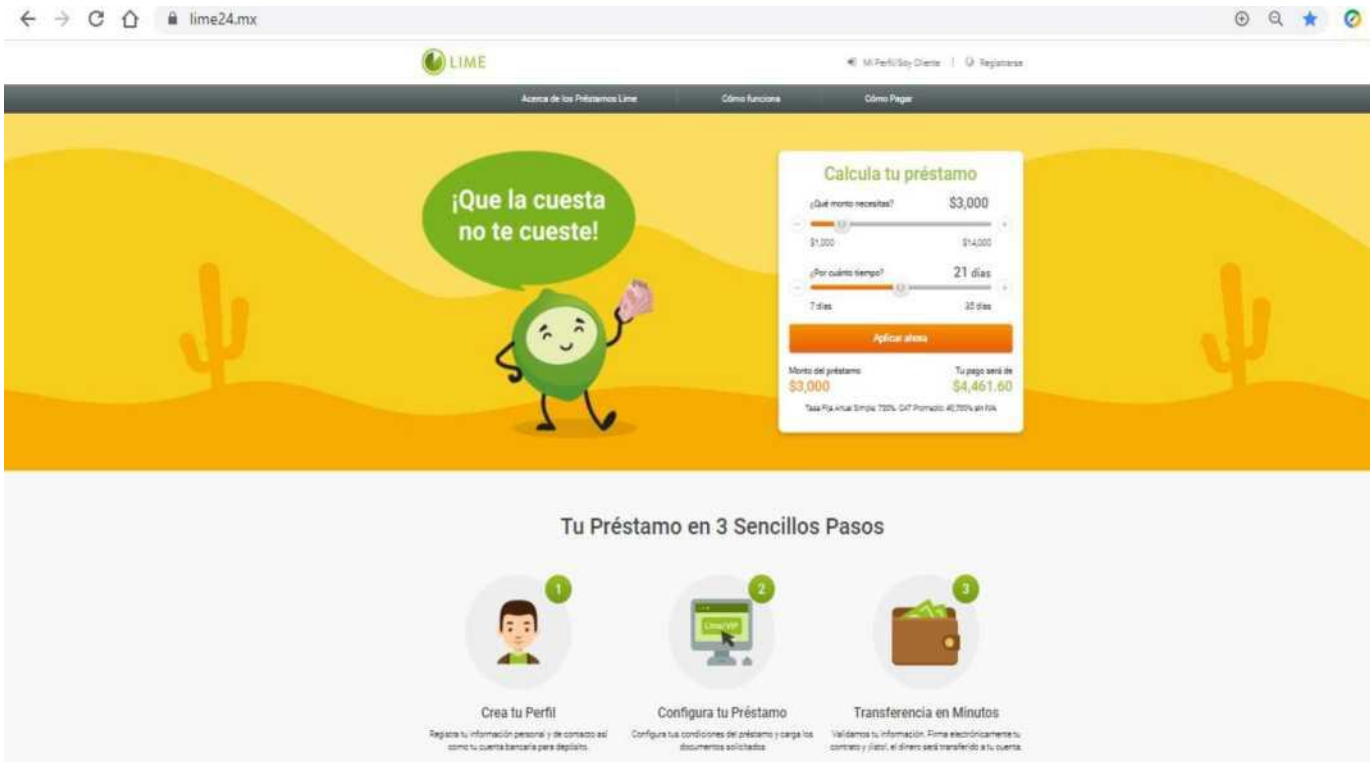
lime24.mx

LIME

Mi Perfil/Soy Cliente | Registrarse

Acerca de los Préstamos Lime | Cómo funciona | Cómo Pagar

¡Que la cuesta no te cueste!

Calcula tu préstamo

¿Qué monto necesitas? $3,000

$1,000 $14,000

¿Por cuánto tiempo? 21 días

7 días 35 días

Aplicar ahora

Monto del préstamo $3,000

Tu pago será de $4,461.60

Tasa Fija Anual Simple: 730%. CAT Promedio: 40,785% sin IVA

Tu Préstamo en 3 Sencillos Pasos

1

Crea tu Perfil

Registra tu información personal y de contacto así como tu cuenta bancaria para depósito.

2

LimeVIP

Configura tu Préstamo

Configura tus condiciones del préstamo y carga los documentos solicitados

3

Transferencia en Minutos

Validamos tu información. Firma electrónicamente tu contrato y ¡listo!, el dinero será transferido a tu cuenta.